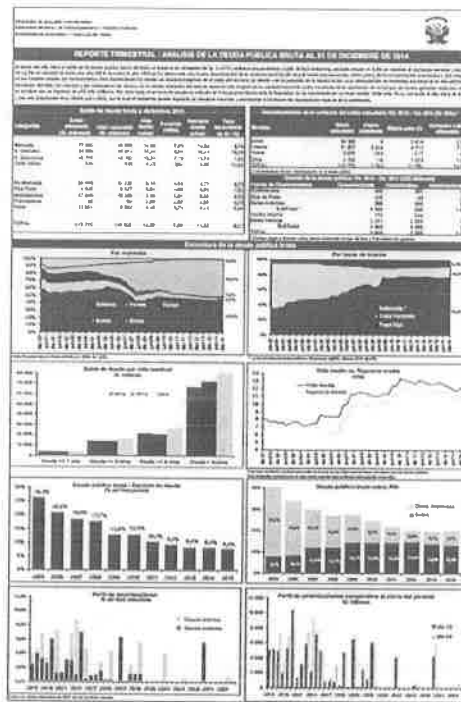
REPORTE TRIMESTRAL: ANÁLISIS DE LA DEUDA PÚBLICA BRUTA AL 31 DE DICIEMBRE DE 2014

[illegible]

Estructura de la deuda

Por monedas

Por tipo de interés

Saldo de deuda por vida residual

Vida media vs. Repricing

Deuda pública bruta / Servicio de deuda

Deuda pública bruta / PBI

Perfil de amortizaciones

Perfil de amortizaciones